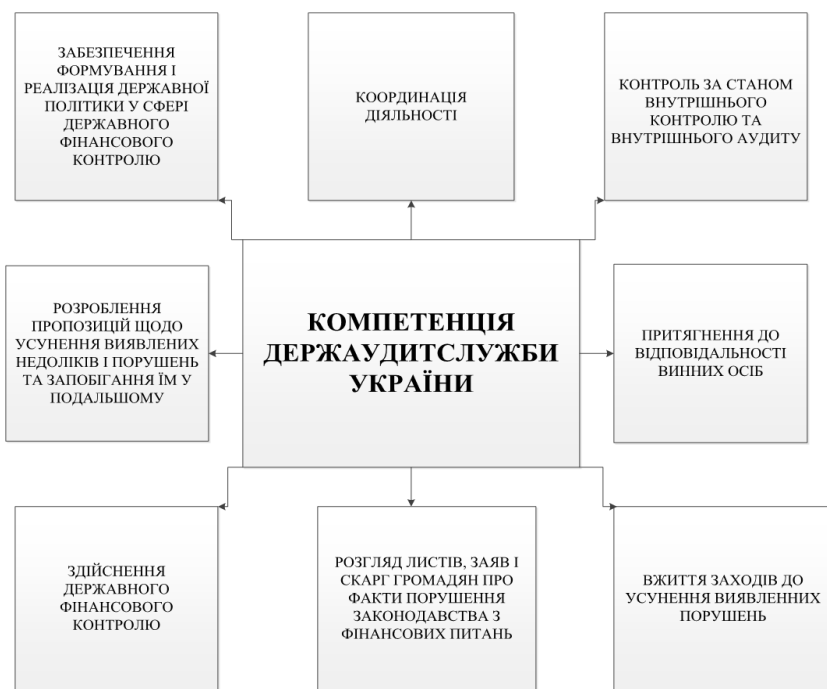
ЗАБЕЗПЕЧЕННЯ ФОРМУВАННЯ І РЕАЛІЗАЦІЯ ДЕРЖАВНОЇ ПОЛІТИКИ У СФЕРІ ДЕРЖАВНОГО ФІНАНСОВОГО КОНТРОЛЮ

КООРДИНАЦІЯ ДІЯЛЬНОСТІ

КОНТРОЛЬ ЗА СТАНОМ ВНУТРІШНЬОГО КОНТРОЛЮ ТА ВНУТРІШНЬОГО АУДИТУ

РОЗРОБЛЕННЯ ПРОПОЗИЦІЙ ЩОДО УСУНЕННЯ ВИЯВЛЕНИХ НЕДОЛІКІВ І ПОРУШЕНЬ ТА ЗАПОБІГАННЯ ЇМ У ПОДАЛЬШОМУ

КОМПЕТЕНЦІЯ ДЕРЖАУДИТСЛУЖБИ УКРАЇНИ

ПРИТЯГНЕННЯ ДО ВІДПОВІДАЛЬНОСТІ ВИННИХ ОСІБ

ЗДІЙСНЕННЯ ДЕРЖАВНОГО ФІНАНСОВОГО КОНТРОЛЮ

РОЗГЛЯД ЛИСТІВ, ЗАЯВ І СКАРГ ГРОМАДЯН ПРО ФАКТИ ПОРУШЕННЯ ЗАКОНОДАВСТВА З ФІНАНСОВИХ ПИТАНЬ

ВЖИТТЯ ЗАХОДІВ ДО УСУНЕННЯ ВИЯВЛЕННИХ ПОРУШЕНЬ